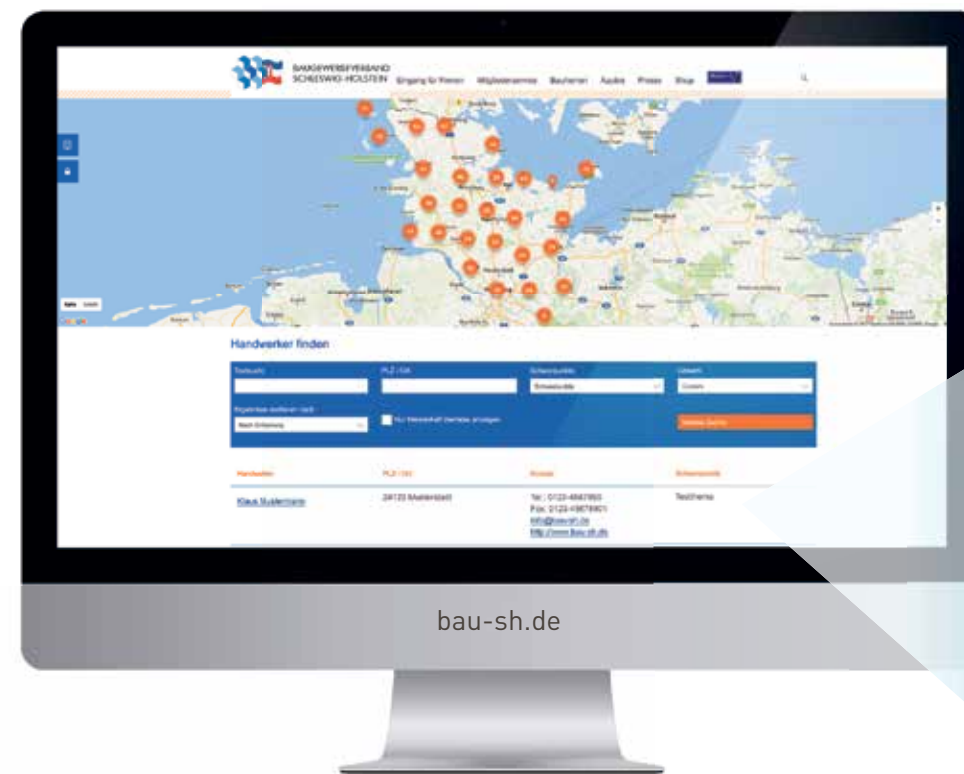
BAUGEWERBEVERBAND SCHLESWIG-HOLSTEIN Eingang für Firmen Mitgliedsbetriebe Bauherren Azubis Presse Shop

Handwerker finden

Textsuche PLZ / Ort Schwerpunkte Umkreis

Schwerpunkte Umkreis

Ergebnisse sortieren nach

Nach Entfernung

Nur Meisterbetriebe anzeigen

Handwerker PLZ / Ort Kontakt Schwerpunkte

Klaus Mustermann 24123 Musterstadt Tel.: 0123-4567893 Fax: 0123-45678901 info@bau-sh.de http://www.bau-sh.de Testthema

bau-sh.de